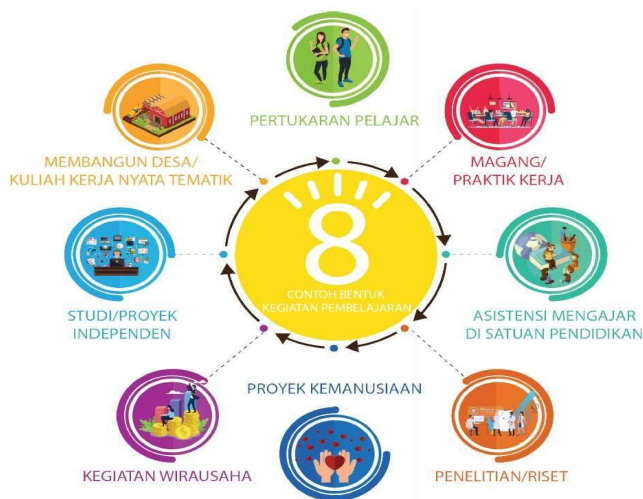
8
CONTOH BENTUK KEGIATAN PEMBELAJARAN

PERTUKARAN PELAJAR

MAGANG/
PRAKTIK KERJA

ASISTENSI MENGAJAR
DI SATUAN PENDIDIKAN

PENELITIAN/RISET

PROYEK KEMANUSIAAN

KEGIATAN WIRAUSAHA

STUDI/PROYEK
INDEPENDEN

MEMBANGUN DESA/
KULIAH KERJA NYATA TEMATIK